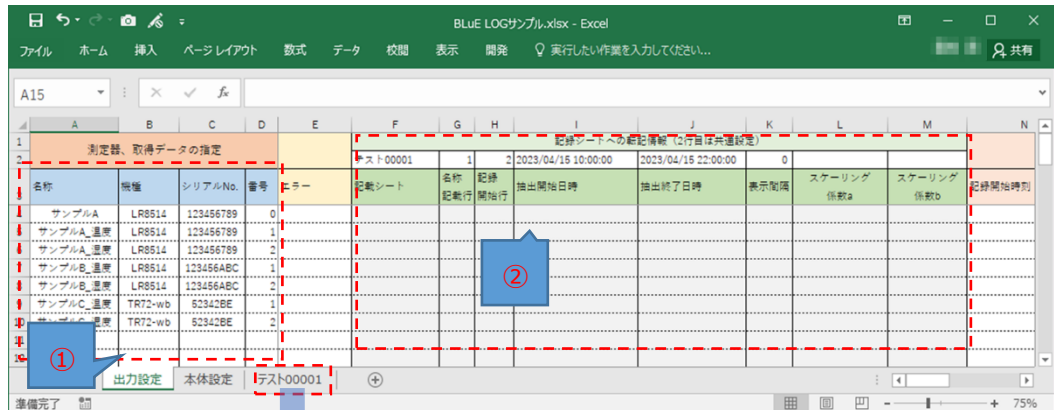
BLuE LOGサンプル.xlsx - Excel

ファイル ホーム 挿入 ページレイアウト 数式 データ 校閲 表示 開発 実行したい作業を入力してください… 共有

A15

| | A | B | C | D | E | F | G | H | I | J | K | L | M | N |
|---|---|---|---|---|---|---|---|---|---|---|---|---|---|---|
| 1 | 測定器、取得データの指定 | | | | | 記録シートへの転記情報（2行目は共通設定） | | | | | | | | |
| 2 | | | | | | テスト00001 | 1 | 2 | 2023/04/15 10:00:00 | 2023/04/15 22:00:00 | 0 | | | |
| 3 | 名称 | 機種 | シリアルNo. | 番号 | エラー | 記載シート | 名称記載行 | 記録開始行 | 抽出開始日時 | 抽出終了日時 | 表示間隔 | スケーリング係数a | スケーリング係数b | 記録開始時刻 |
| 4 | サンプルA | LR8514 | 123456789 | 0 | | | | | | | | | | |
| 5 | サンプルA_温度 | LR8514 | 123456789 | 1 | | | | | | | | | | |
| 6 | サンプルA_温度 | LR8514 | 123456789 | 2 | | | | | | | | | | |
| 7 | サンプルB_温度 | LR8514 | 123456ABC | 1 | | | | | | | | | | |
| 8 | サンプルB_温度 | LR8514 | 123456ABC | 2 | | | | | | | | | | |
| 9 | サンプルC_温度 | TR72-wb | 52342BE | 1 | | | | | | | | | | |
| 10 | サンプルC_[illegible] | TR72-wb | 52342BE | 2 | | | | | | | | | | |

①
②

出力設定 本体設定 テスト00001

準備完了 75%